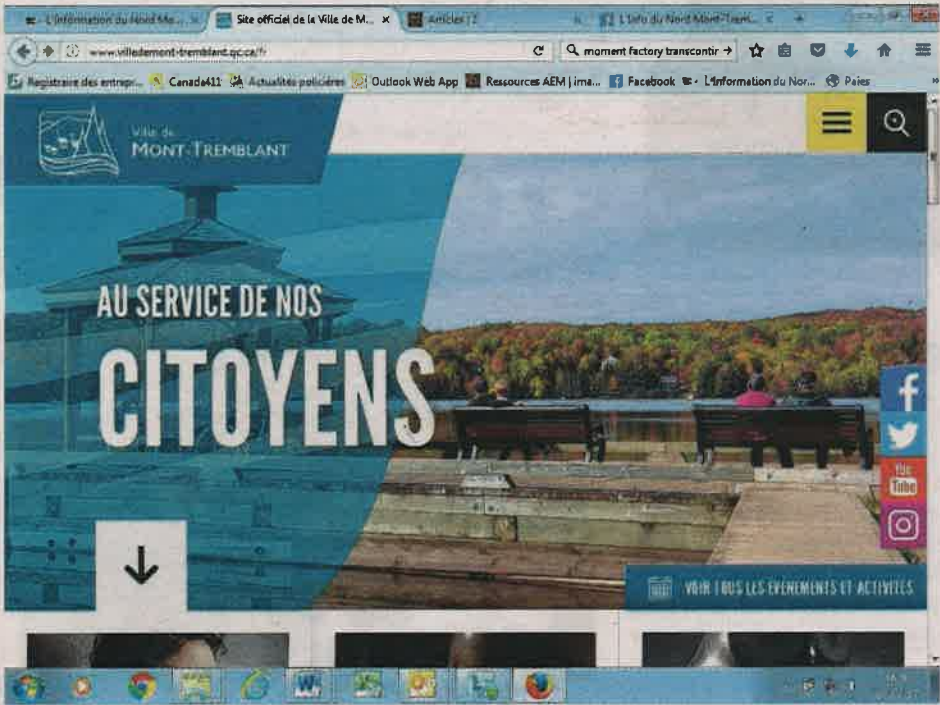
L'information du Nord Mo... × Site officiel de la Ville de M... × Articles | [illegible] L'Info du Nord Mont-Trembl... ×

www.villedemont-tremblant.qc.ca/fr

moment factory transcontir →

Registraire des entrepr... Canada411 Actualités policières Outlook Web App Ressources AEM | ima... Facebook L'information du Nor... Paies

Ville de MONT-TREMBLANT

AU SERVICE DE NOS

CITOYENS

You Tube

VOIR TOUS LES ÉVÉNEMENTS ET ACTIVITÉS